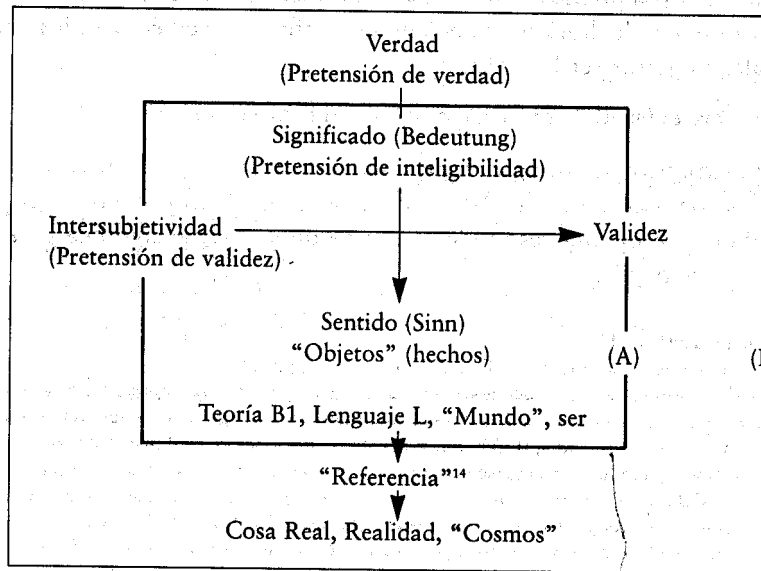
Verdad
(Pretensión de verdad)

Significado (Bedeutung)
(Pretensión de inteligibilidad)

Intersubjetividad
(Pretensión de validez)

Validez

Sentido (Sinn)
"Objetos" (hechos)

(A)

(I

Teoría B1, Lenguaje L, "Mundo", ser

"Referencia"$^{14}$

Cosa Real, Realidad, "Cosmos"